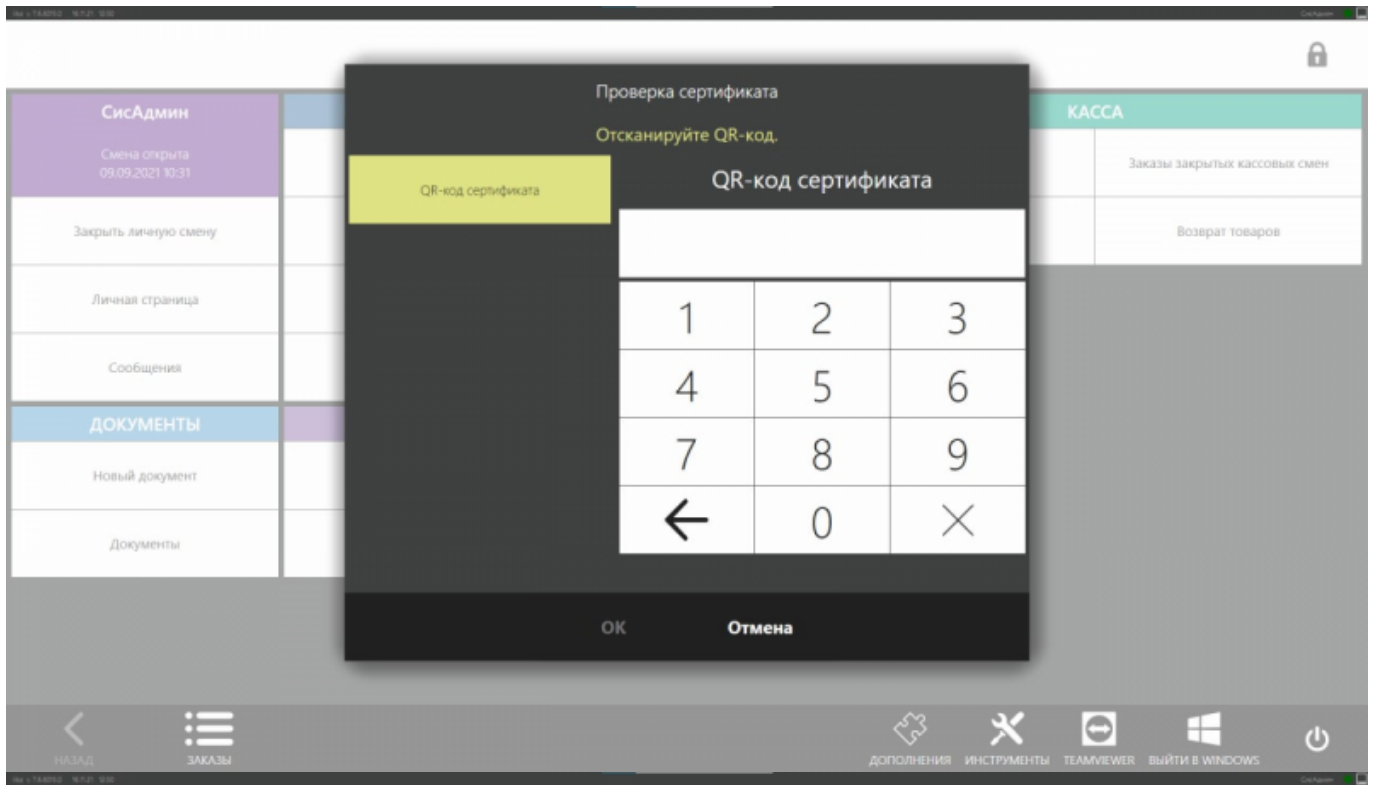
СисАдмин

Смена открыта
09.09.2021 10:31

Закрыть личную смену

Личная страница

Сообщения

ДОКУМЕНТЫ

Новый документ

Документы

КАССА

Заказы закрытых кассовых смен

Возврат товаров

Проверка сертификата

Отсканируйте QR-код.

QR-код сертификата

QR-код сертификата

| 1 | 2 | 3 |
|---|---|---|
| 4 | 5 | 6 |
| 7 | 8 | 9 |
| ← | 0 | × |

OK

Отмена

НАЗАД

ЗАКАЗЫ

ДОПОЛНЕНИЯ

ИНСТРУМЕНТЫ

TEAMVIEWER

ВЫЙТИ В WINDOWS